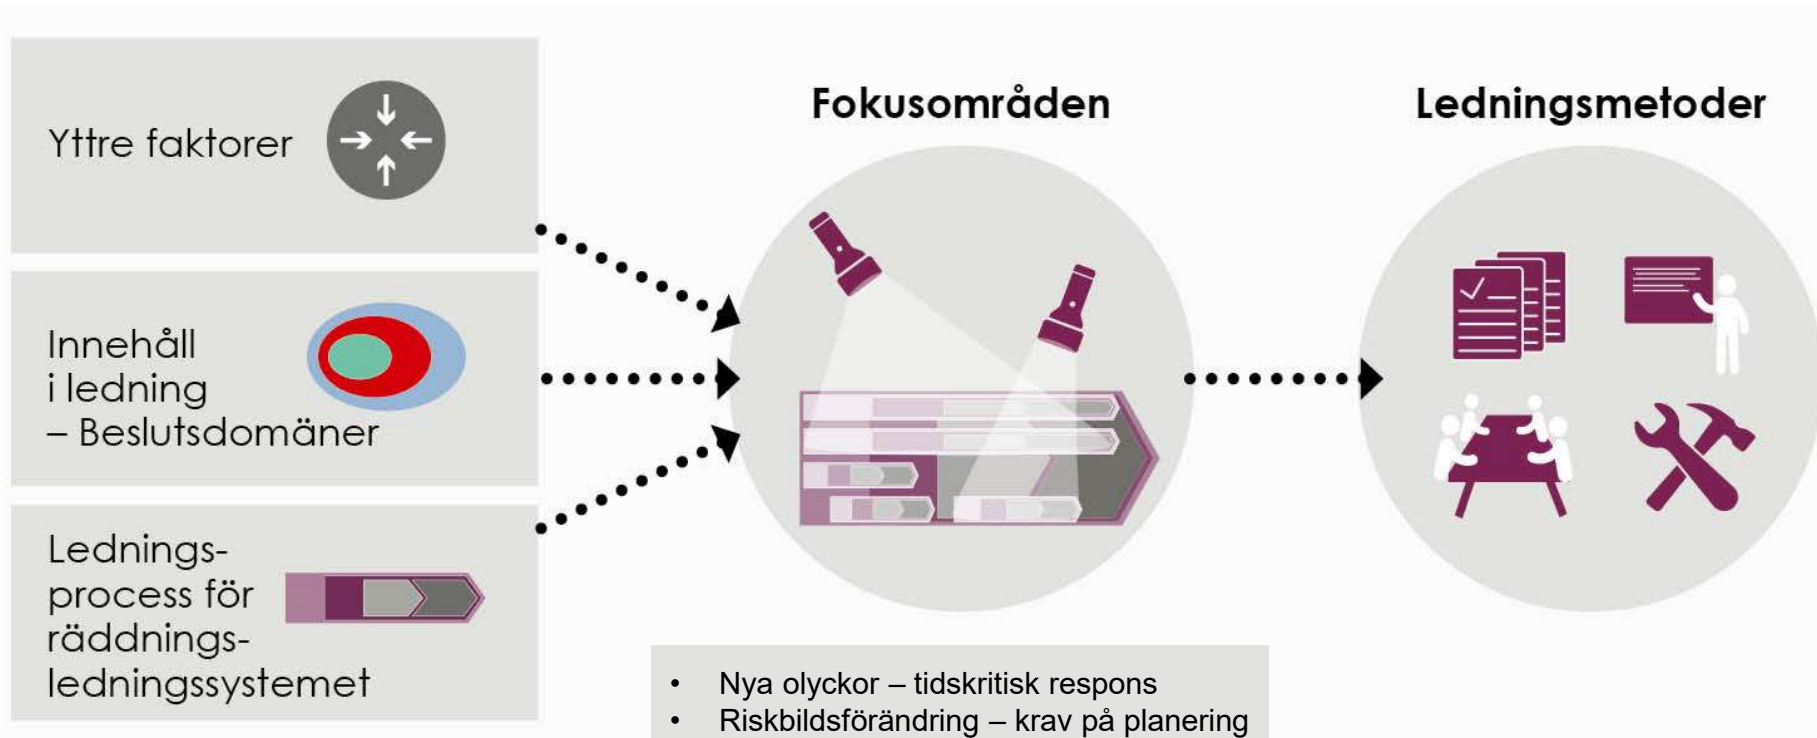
Yttre faktorer

Innehåll i ledning – Beslutsdomäner

Lednings-process för räddnings-ledningssystemet

Fokusområden

Ledningsmetoder

• Nya olyckor – tidskritisk respons
• Riskbildsförändring – krav på planering